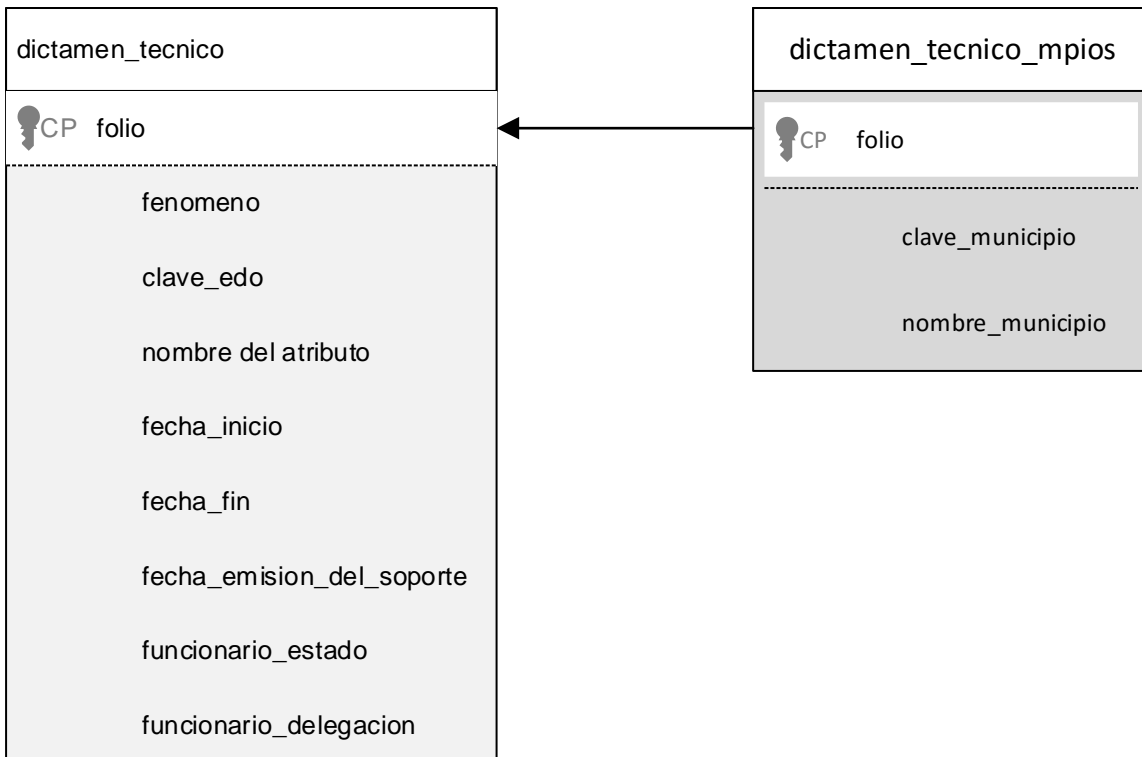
dictamen_tecnico

CP folio

fenomeno

clave_edo

nombre del atributo

fecha_inicio

fecha_fin

fecha_emision_del_soporte

funcionario_estado

funcionario_delegacion

dictamen_tecnico_mpios

CP folio

clave_municipio

nombre_municipio